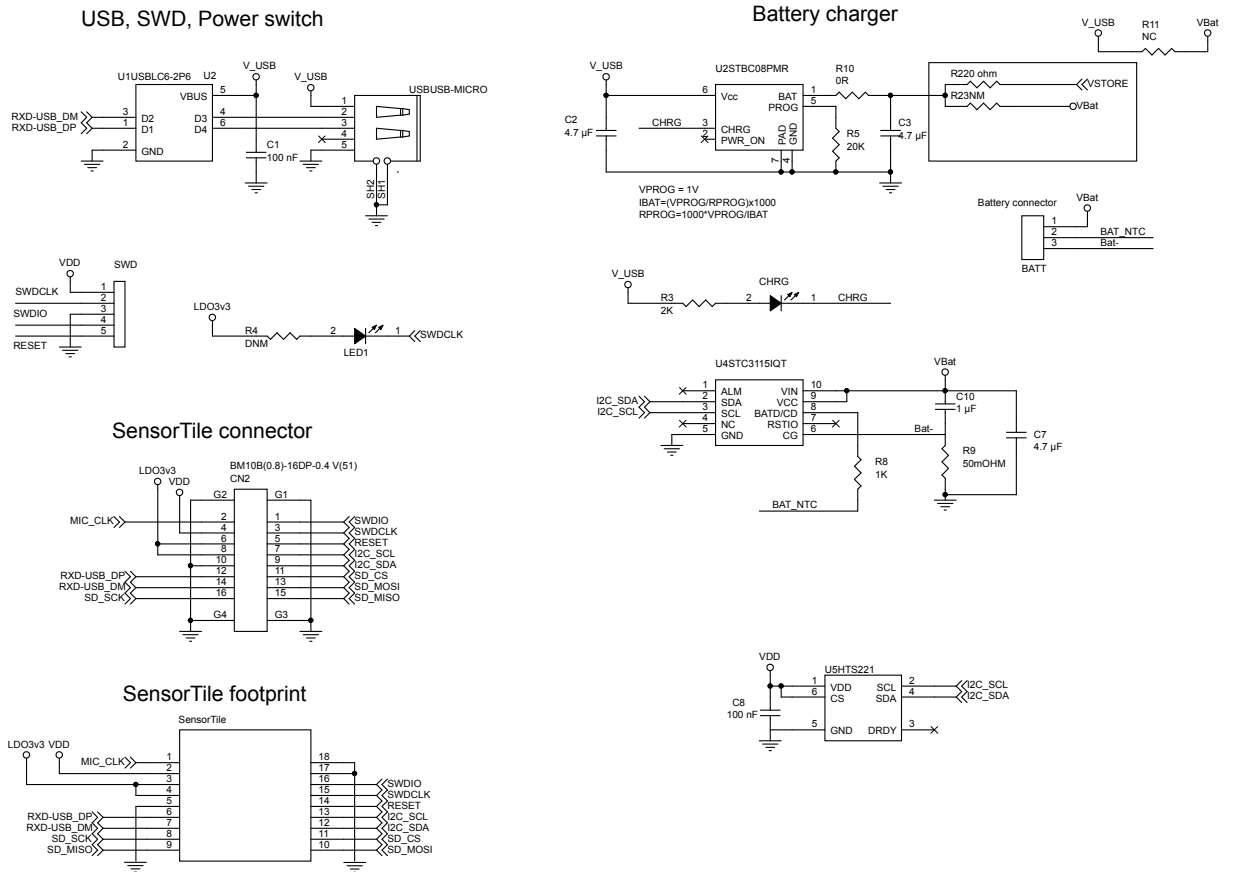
USB, SWD, Power switch

U1USBLC6-2P6 U2
V_USB
V_USB
USBUSB-MICRO
5 VBUS
RXD-USB_DM 3 D2
RXD-USB_DP 1 D1
4 D3
6 D4
2 GND
C1
100 nF
1
2
3
4
5
SH2
SH1

Battery charger

V_USB
U2STBC08PMR
R10
0R
6 Vcc
BAT 1
PROG 5
C2
4.7 µF
CHRG 3 CHRG
2 PWR_ON
PAD
GND
7 4
R5
20K
C3
4.7 µF
VPROG = 1V
IBAT=(VPROG/RPROG)x1000
RPROG=1000*VPROG/IBAT

V_USB R11 NC VBat
R220 ohm
VSTORE
R23NM
VBat

Battery connector
VBat
1
2 BAT_NTC
3 Bat-
BATT

VDD
SWD
SWDCLK 1
2
SWDIO 3
4
RESET 5

LDO3v3
R4
DNM
2
1
SWDCLK
LED1

V_USB
R3
2K
2
CHRG
1 CHRG

U4STC3115IQT
VBat
1 ALM
I2C_SDA 2 SDA
I2C_SCL 3 SCL
4 NC
5 GND
VIN 10
VCC 9
BATD/CD 8
RSTIO 7
CG 6
C10
1 µF
Bat-
C7
4.7 µF
R9
50mOHM
R8
1K
BAT_NTC

SensorTile connector

LDO3v3
VDD
BM10B(0.8)-16DP-0.4 V(51)
CN2
G2 G1
MIC_CLK 2 1 SWDIO
4 3 SWDCLK
6 5 RESET
8 7 I2C_SCL
10 9 I2C_SDA
12 11 SD_CS
RXD-USB_DP 14 13 SD_MOSI
RXD-USB_DM 16 15 SD_MISO
SD_SCK
G4 G3

VDD
U5HTS221
1 VDD
6 CS
SCL 2 I2C_SCL
SDA 4 I2C_SDA
C8
100 nF
5 GND
DRDY 3

SensorTile footprint

SensorTile
LDO3v3 VDD
MIC_CLK 1
2
3
4
5
RXD-USB_DP 6
RXD-USB_DM 7
SD_SCK 8
SD_MISO 9
18
17
16 SWDIO
15 SWDCLK
14 RESET
13 I2C_SCL
12 I2C_SDA
11 SD_CS
10 SD_MOSI